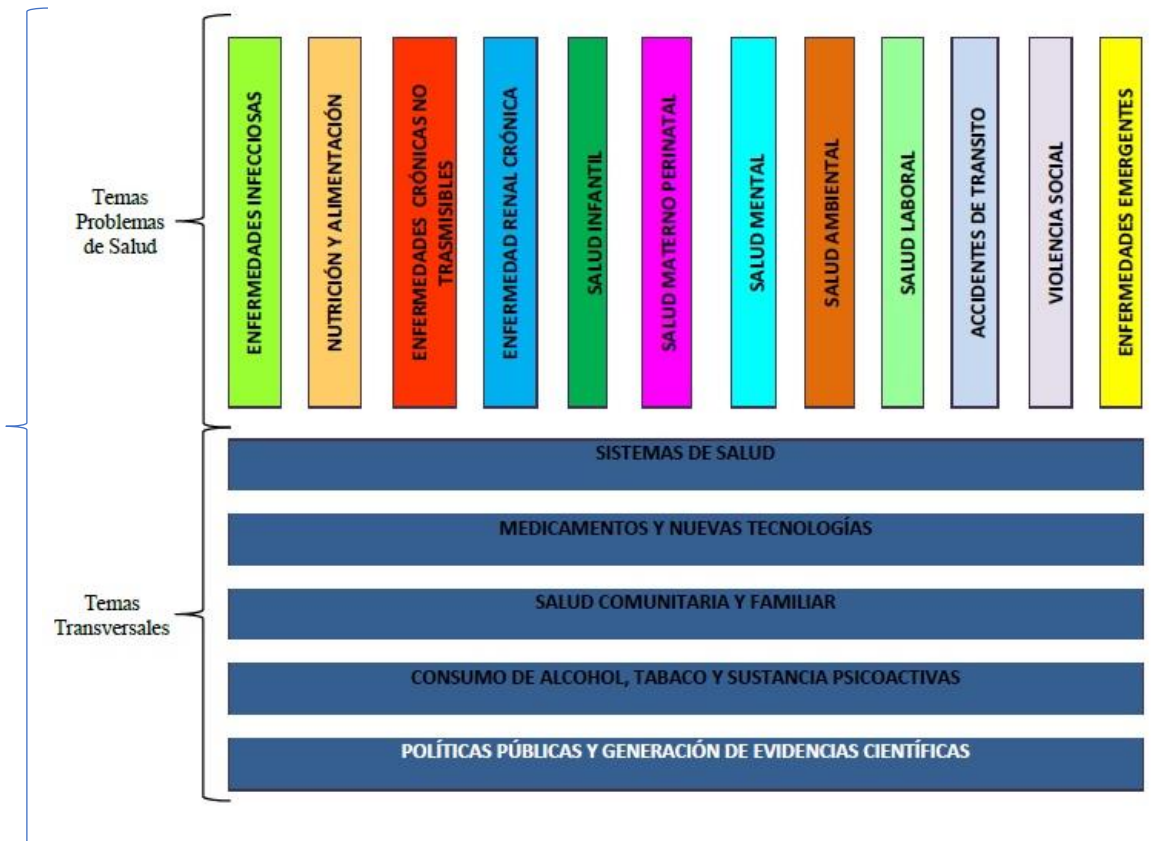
Temas Problemas de Salud

ENFERMEDADES INFECCIOSAS

NUTRICIÓN Y ALIMENTACIÓN

ENFERMEDADES CRÓNICAS NO TRASMISIBLES

ENFERMEDAD RENAL CRÓNICA

SALUD INFANTIL

SALUD MATERNO PERINATAL

SALUD MENTAL

SALUD AMBIENTAL

SALUD LABORAL

ACCIDENTES DE TRANSITO

VIOLENCIA SOCIAL

ENFERMEDADES EMERGENTES

Temas Transversales

SISTEMAS DE SALUD

MEDICAMENTOS Y NUEVAS TECNOLOGÍAS

SALUD COMUNITARIA Y FAMILIAR

CONSUMO DE ALCOHOL, TABACO Y SUSTANCIA PSICOACTIVAS

POLÍTICAS PÚBLICAS Y GENERACIÓN DE EVIDENCIAS CIENTÍFICAS